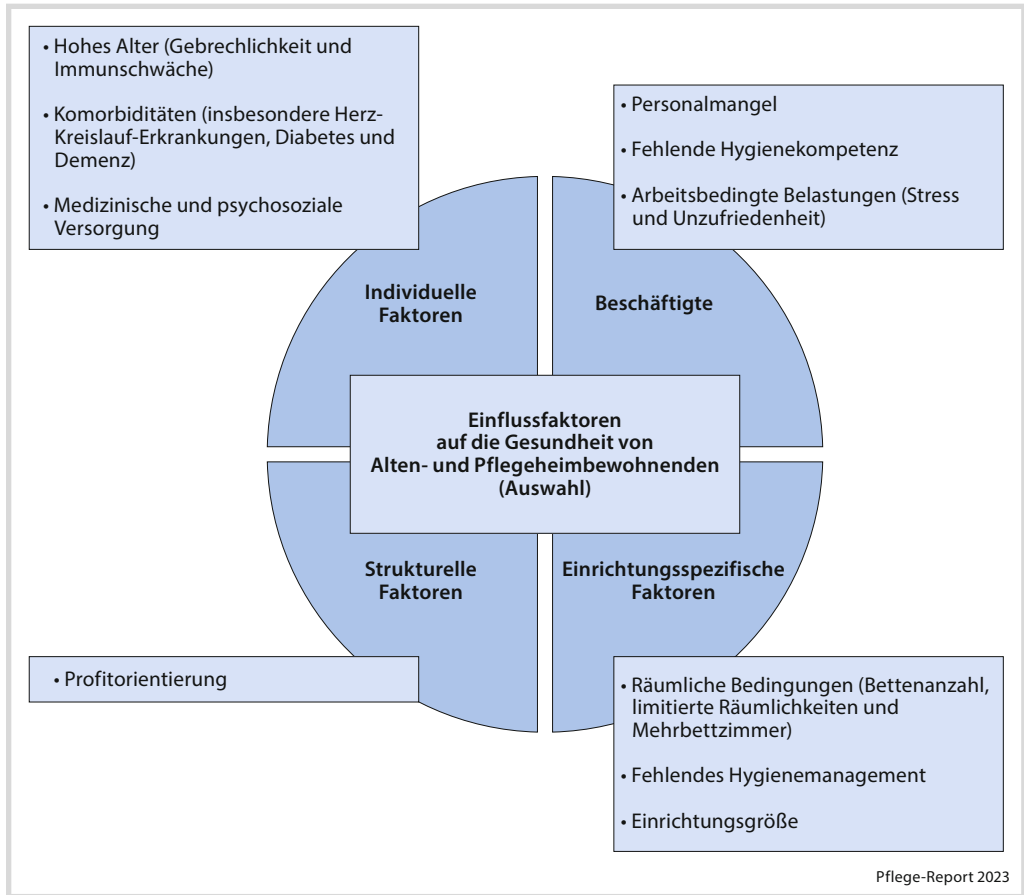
• Hohes Alter (Gebrechlichkeit und Immunschwäche)

• Komorbiditäten (insbesondere Herz-Kreislauf-Erkrankungen, Diabetes und Demenz)

• Medizinische und psychosoziale Versorgung

• Personalmangel

• Fehlende Hygienekompetenz

• Arbeitsbedingte Belastungen (Stress und Unzufriedenheit)

Individuelle Faktoren

Beschäftigte

Einflussfaktoren auf die Gesundheit von Alten- und Pflegeheimbewohnenden (Auswahl)

Strukturelle Faktoren

Einrichtungsspezifische Faktoren

• Profitorientierung

• Räumliche Bedingungen (Bettenanzahl, limitierte Räumlichkeiten und Mehrbettzimmer)

• Fehlendes Hygienemanagement

• Einrichtungsgröße

Pflege-Report 2023